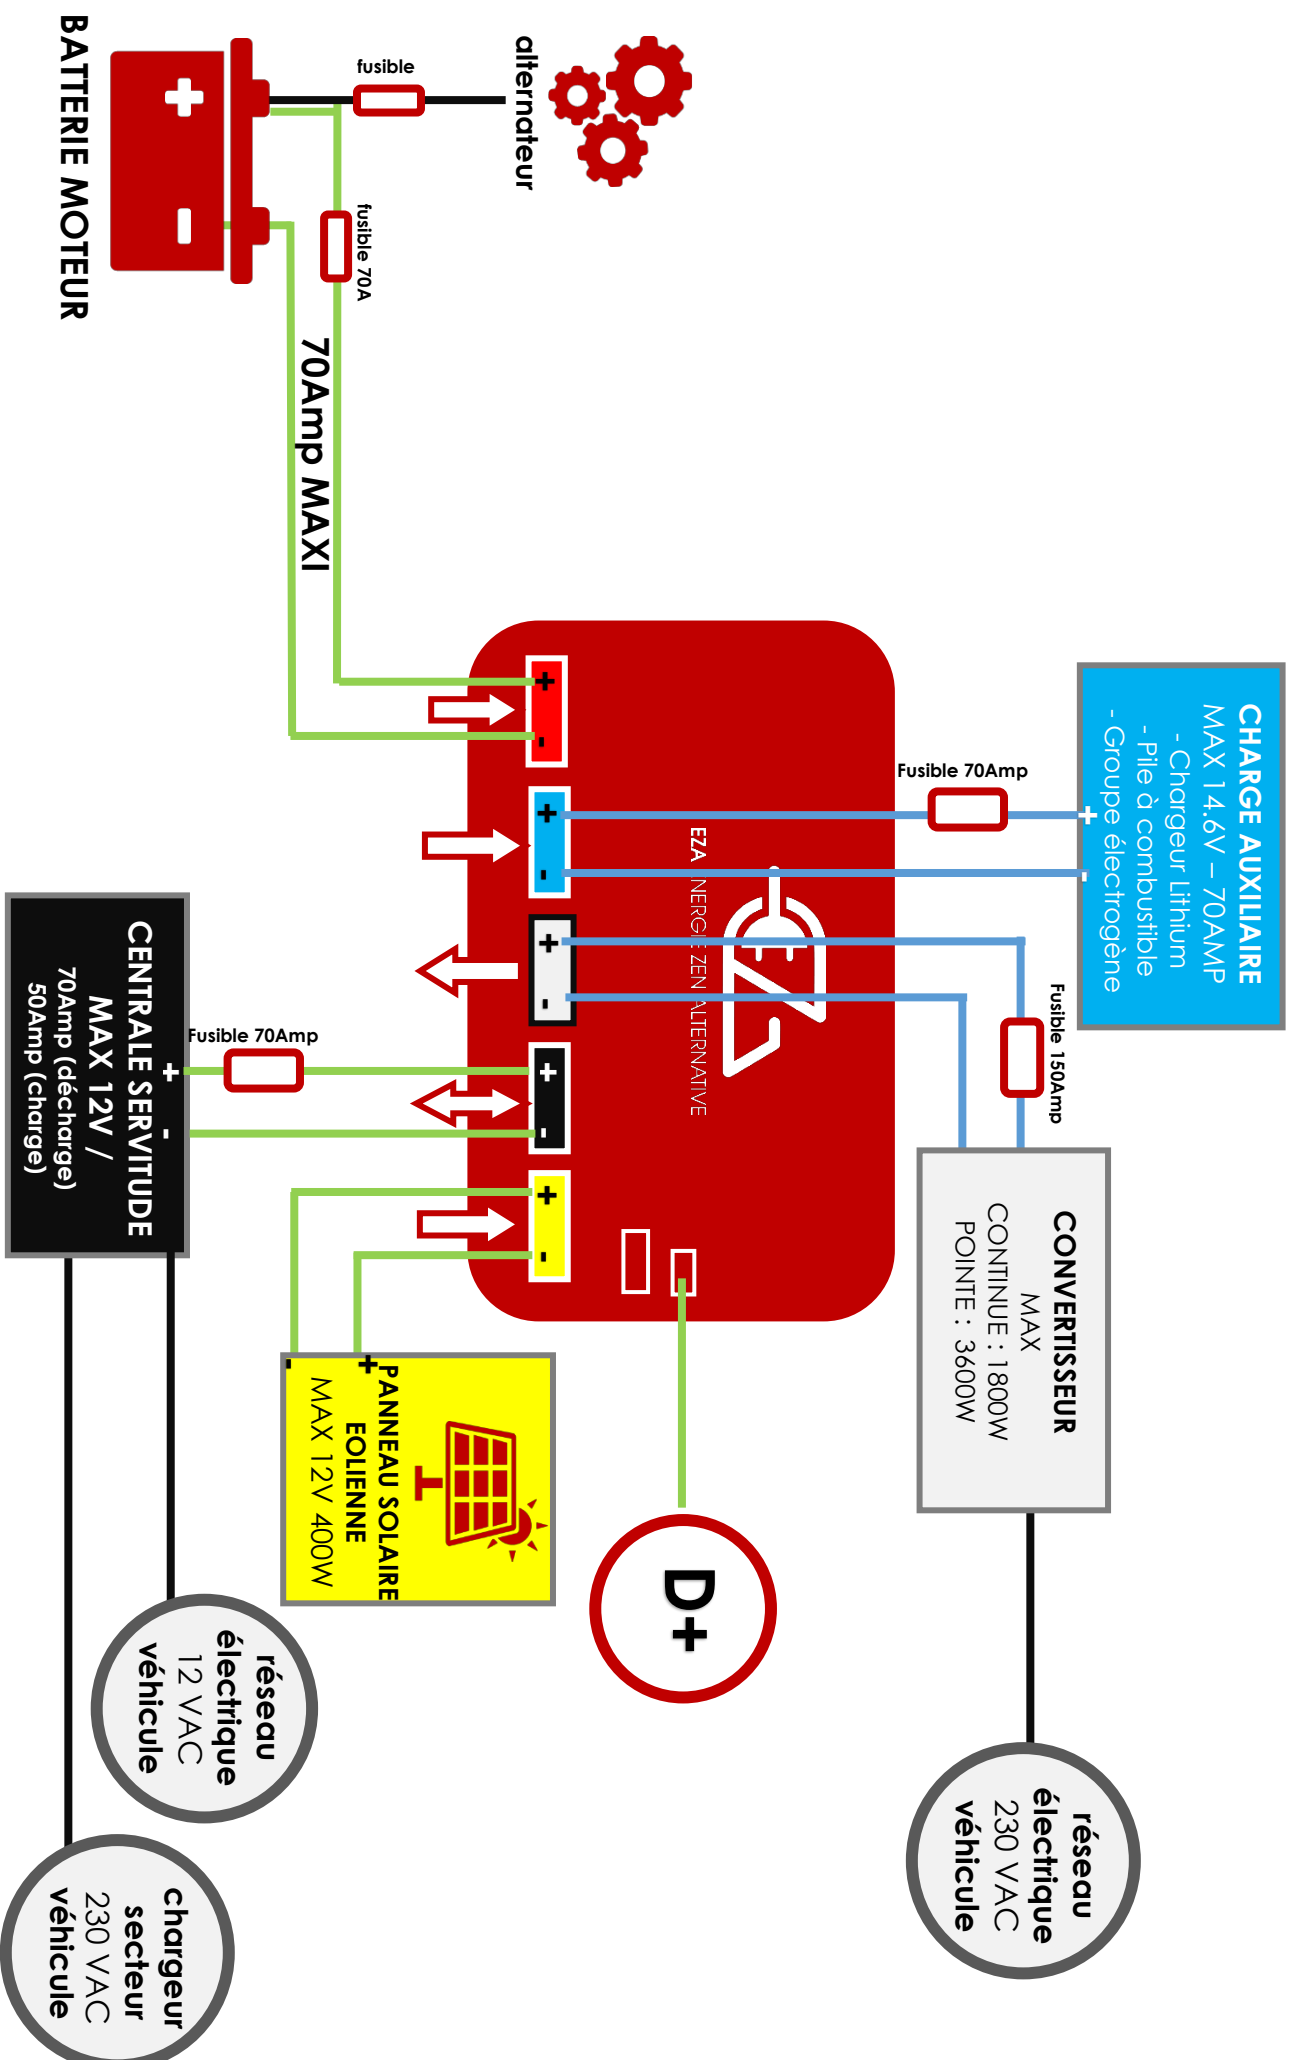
BATTERIE MOTEUR

fusible

alternateur

fusible 70A

70Amp MAXI

CHARGE AUXILIAIRE
MAX 14.6V – 70AMP
- Chargeur Lithium
- Pile à combustible
- Groupe électrogène

Fusible 70Amp

+

-

EZA ÉNERGIE ZEN ALTERNATIVE

Fusible 150Amp

CONVERTISSEUR
MAX
CONTINUE : 1800W
POINTE : 3600W

CENTRALE SERVITUDE
MAX 12V /
70Amp (décharge)
50Amp (charge)

Fusible 70Amp

+

-

+

-

+

-

+

-

+

-

-

+

PANNEAU SOLAIRE
EOLIENNE
MAX 12V 400W

D+

réseau électrique 230 VAC véhicule

réseau électrique 12 VAC véhicule

chargeur secteur 230 VAC véhicule